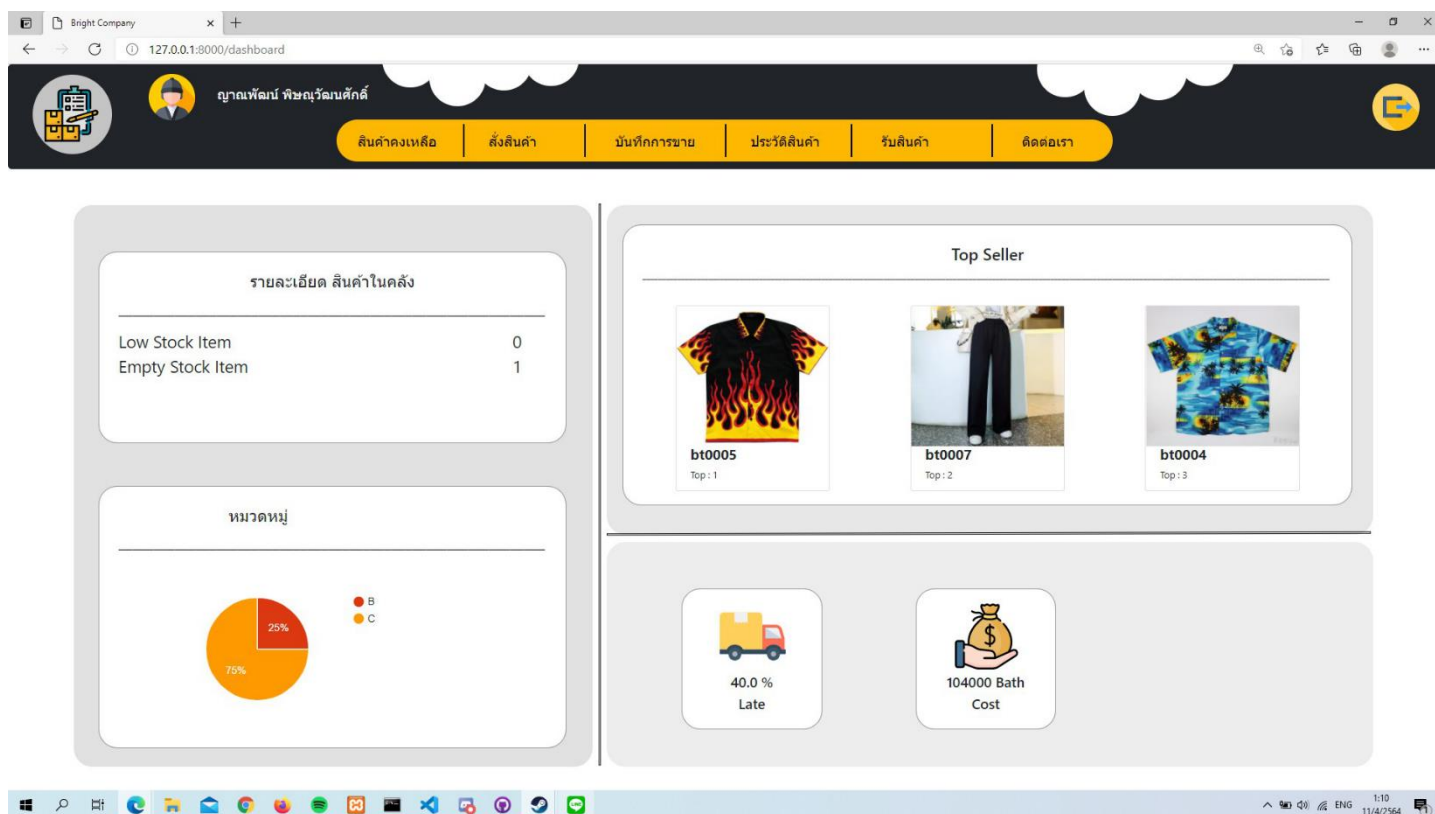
Bright Company

127.0.0.1:8000/dashboard

ญาณพัฒน์ พิษณุวัฒนศักดิ์

สินค้าคงเหลือ | สั่งสินค้า | บันทึกการขาย | ประวัติสินค้า | รับสินค้า | ติดต่อเรา

รายละเอียด สินค้าในคลัง

Low Stock Item 0
Empty Stock Item 1

หมวดหมู่

25%
75%
B
C

Top Seller

bt0005
Top : 1

bt0007
Top : 2

bt0004
Top : 3

40.0 %
Late

104000 Bath
Cost

ENG 1:10 11/4/2564